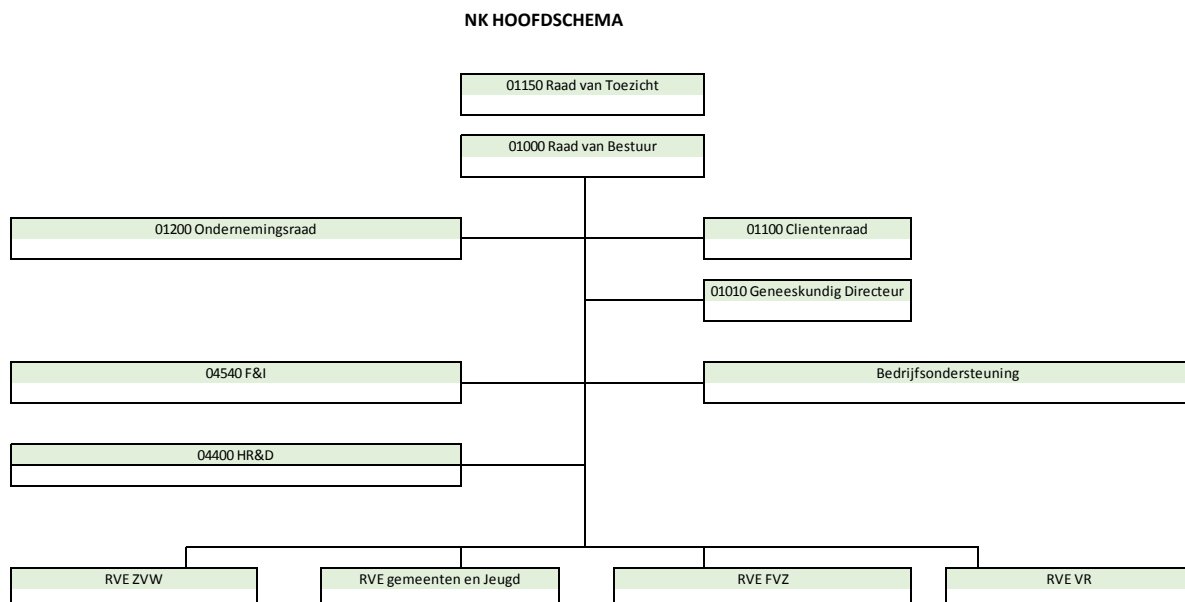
NK HOOFDSCHEMA

01150 Raad van Toezicht

01000 Raad van Bestuur

01200 Ondernemingsraad

01100 Clientenraad

01010 Geneeskundig Directeur

04540 F&I

Bedrijfsondersteuning

04400 HR&D

RVE ZVW

RVE gemeenten en Jeugd

RVE FVZ

RVE VR